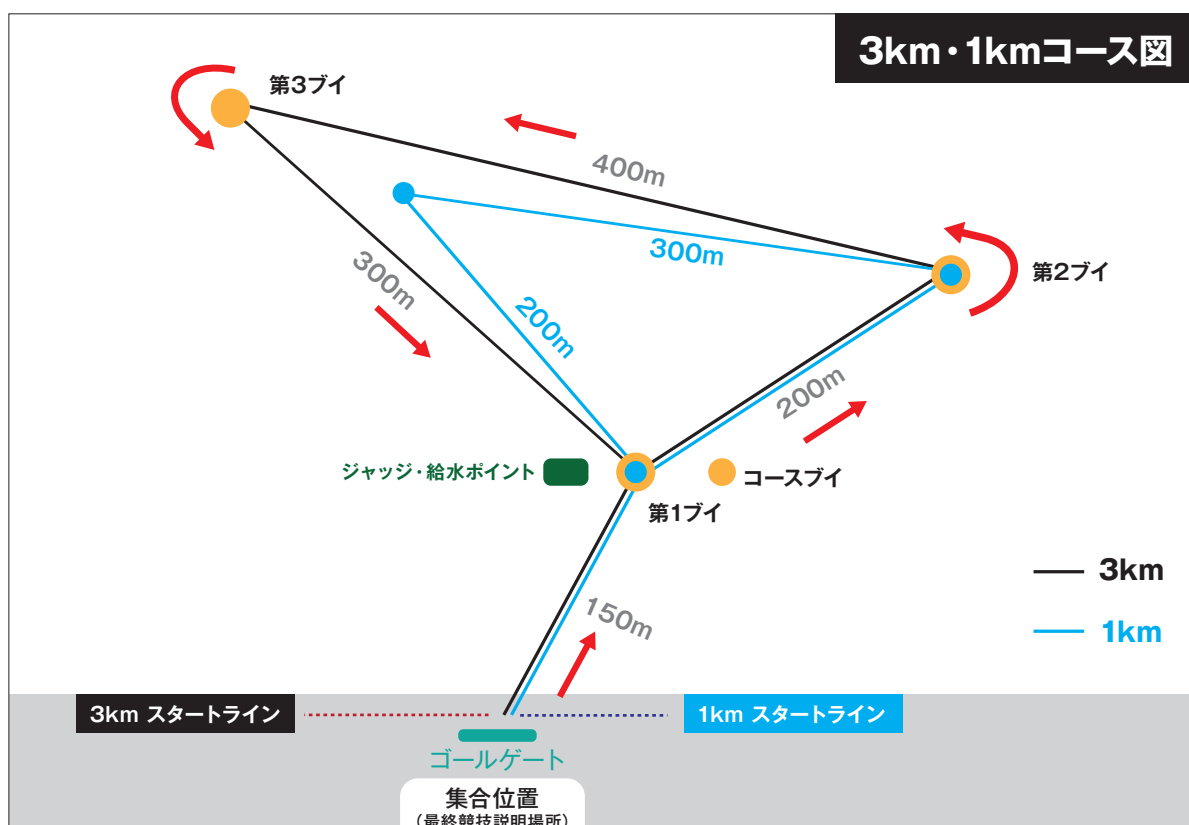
3km・1kmコース図

第3ブイ

400m

300m

300m

200m

第2ブイ

200m

ジャッジ・給水ポイント

コースブイ

第1ブイ

3km

1km

150m

3km スタートライン

1km スタートライン

ゴールゲート

集合位置
(最終競技説明場所)